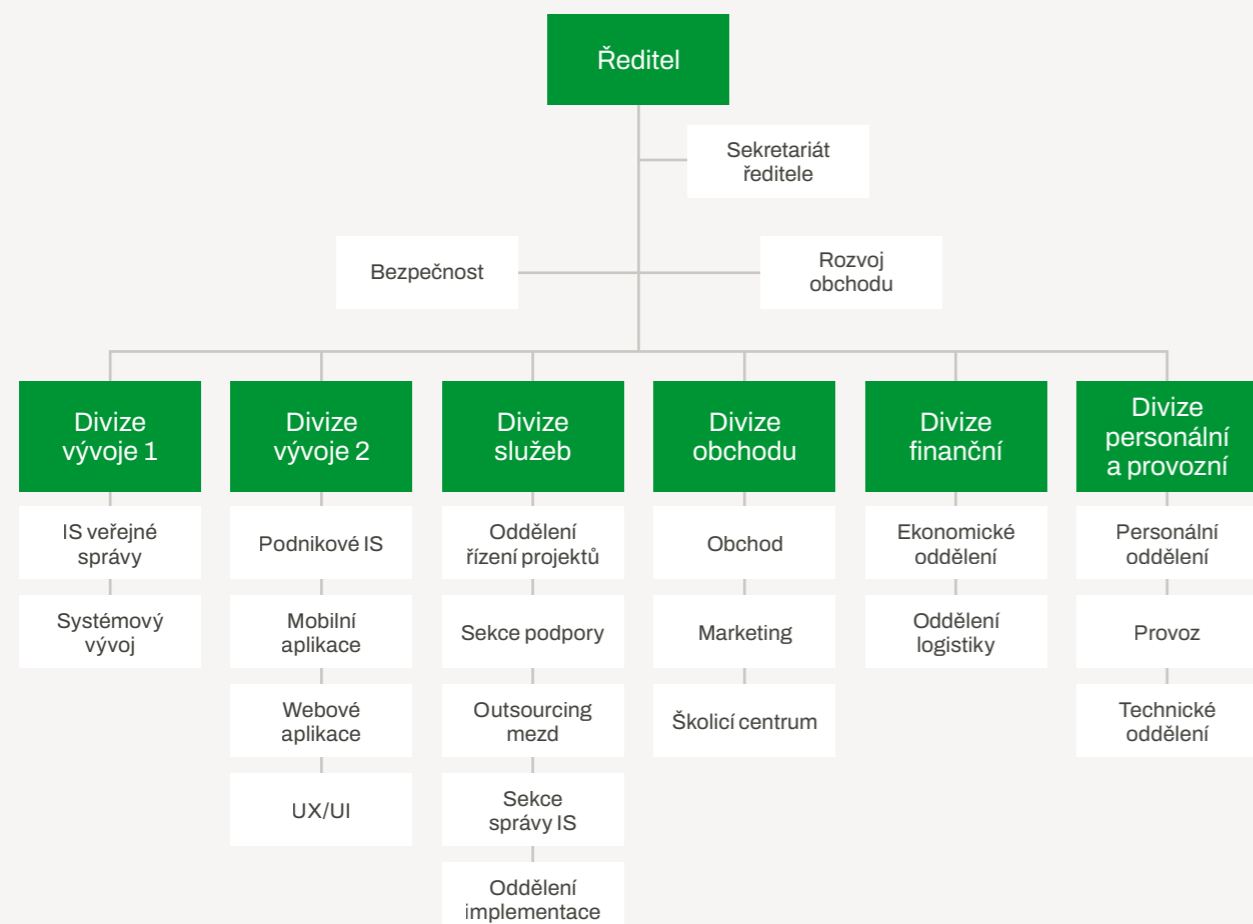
Ředitel

Sekretariát ředitele

Bezpečnost

Rozvoj obchodu

Divize vývoje 1

IS veřejné správy

Systémový vývoj

Divize vývoje 2

Podnikové IS

Mobilní aplikace

Webové aplikace

UX/UI

Divize služeb

Oddělení řízení projektů

Sekce podpory

Outsourcing mezd

Sekce správy IS

Oddělení implementace

Divize obchodu

Obchod

Marketing

Školicí centrum

Divize finanční

Ekonomické oddělení

Oddělení logistiky

Divize personální a provozní

Personální oddělení

Provoz

Technické oddělení